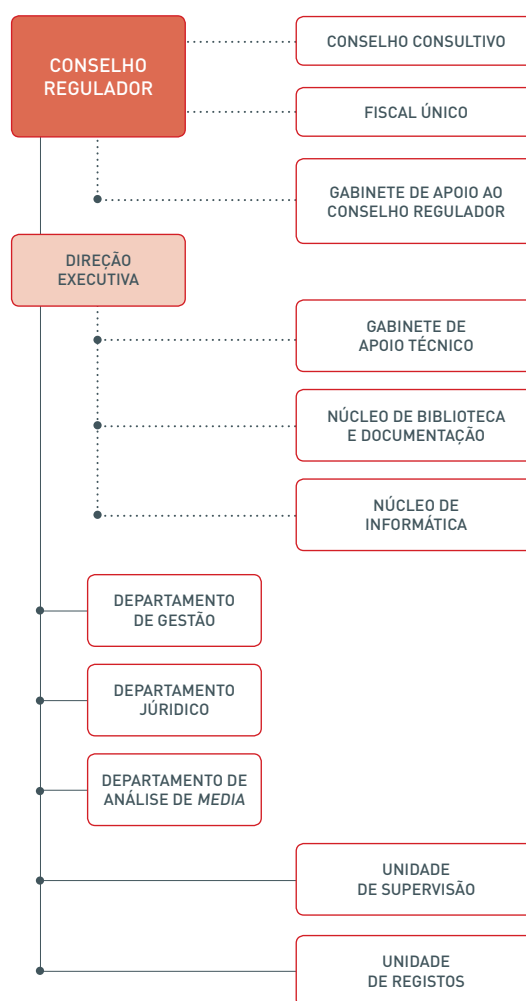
CONSELHO REGULADOR

CONSELHO CONSULTIVO

FISCAL ÚNICO

GABINETE DE APOIO AO CONSELHO REGULADOR

DIREÇÃO EXECUTIVA

GABINETE DE APOIO TÉCNICO

NÚCLEO DE BIBLIOTECA E DOCUMENTAÇÃO

NÚCLEO DE INFORMÁTICA

DEPARTAMENTO DE GESTÃO

DEPARTAMENTO JÚRIDICO

DEPARTAMENTO DE ANÁLISE DE MEDIA

UNIDADE DE SUPERVISÃO

UNIDADE DE REGISTOS